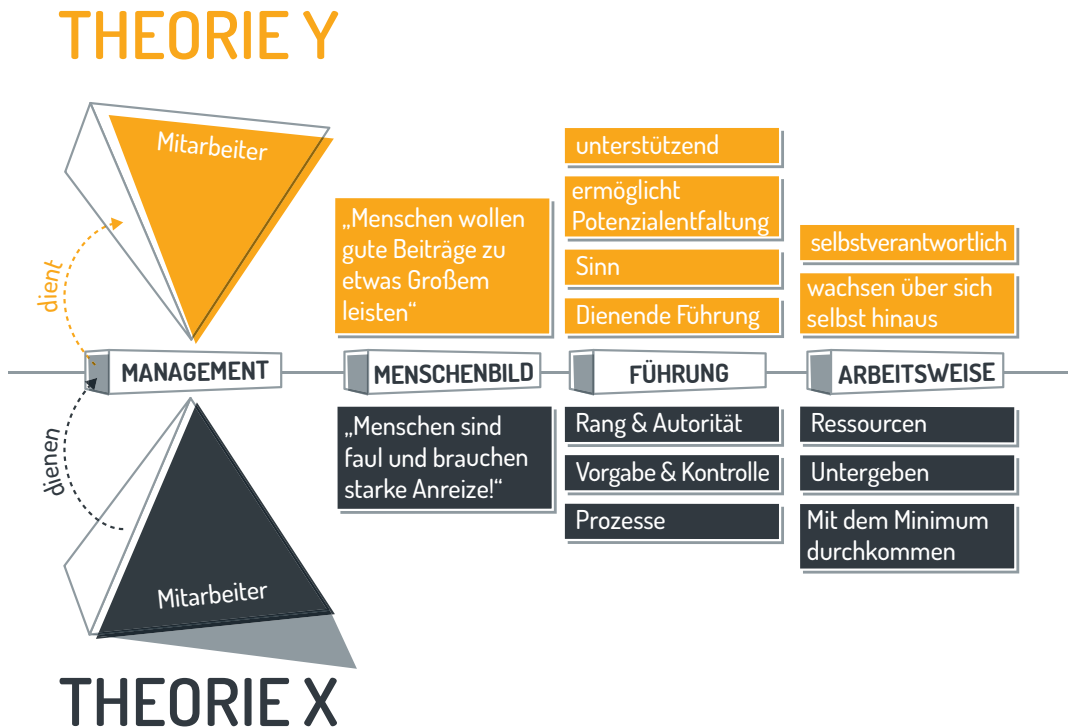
THEORIE Y

Mitarbeiter

dient

„Menschen wollen gute Beiträge zu etwas Großem leisten“

unterstützend

ermöglicht Potenzialentfaltung

Sinn

Dienende Führung

selbstverantwortlich

wachsen über sich selbst hinaus

MANAGEMENT

MENSCHENBILD

FÜHRUNG

ARBEITSWEISE

dienen

„Menschen sind faul und brauchen starke Anreize!“

Rang & Autorität

Vorgabe & Kontrolle

Prozesse

Ressourcen

Untergeben

Mit dem Minimum durchkommen

Mitarbeiter

THEORIE X